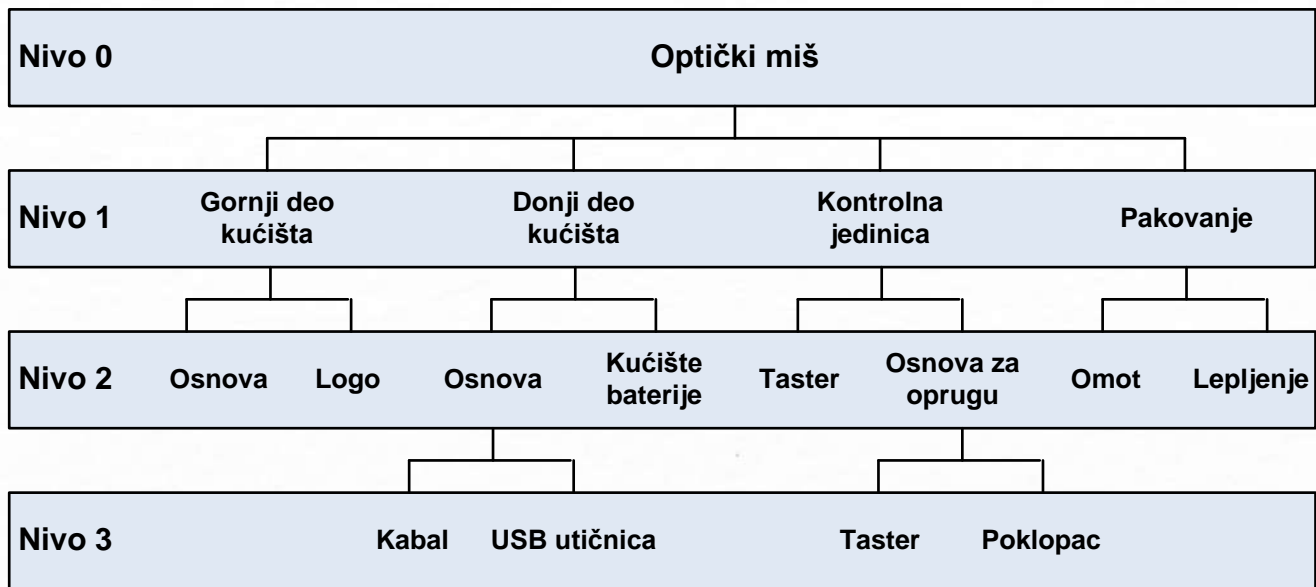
Nivo 0
Optički miš

Nivo 1
Gornji deo kućišta
Donji deo kućišta
Kontrolna jedinica
Pakovanje

Nivo 2
Osnova
Logo
Osnova
Kućište baterije
Taster
Osnova za oprugu
Omot
Lepljenje

Nivo 3
Kabal
USB utičnica
Taster
Poklopac